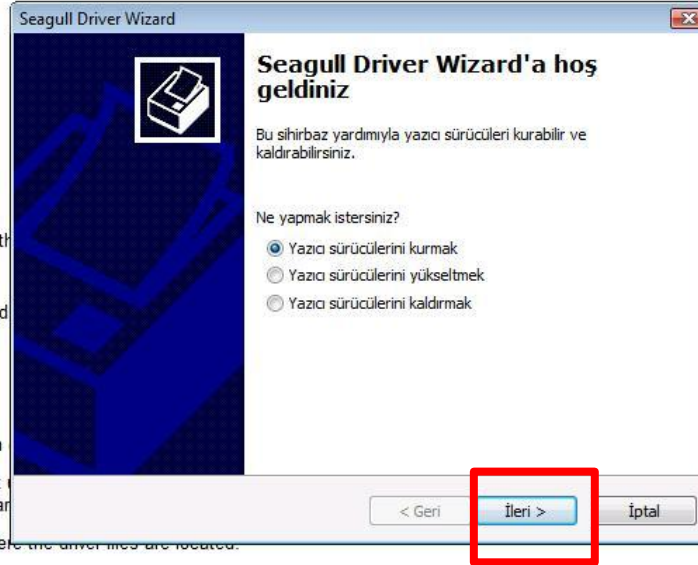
Seagull Driver Wizard

Seagull Driver Wizard'a hoş geldiniz

Bu sihirbaz yardımıyla yazıcı sürücüleri kurabilir ve kaldırabilirsiniz.

Ne yapmak istersiniz?

Yazıcı sürücülerini kurmak

Yazıcı sürücülerini yükseltmek

Yazıcı sürücülerini kaldırmak

< Geri

İleri >

İptal

th

d

ar

ere the driver files are located.